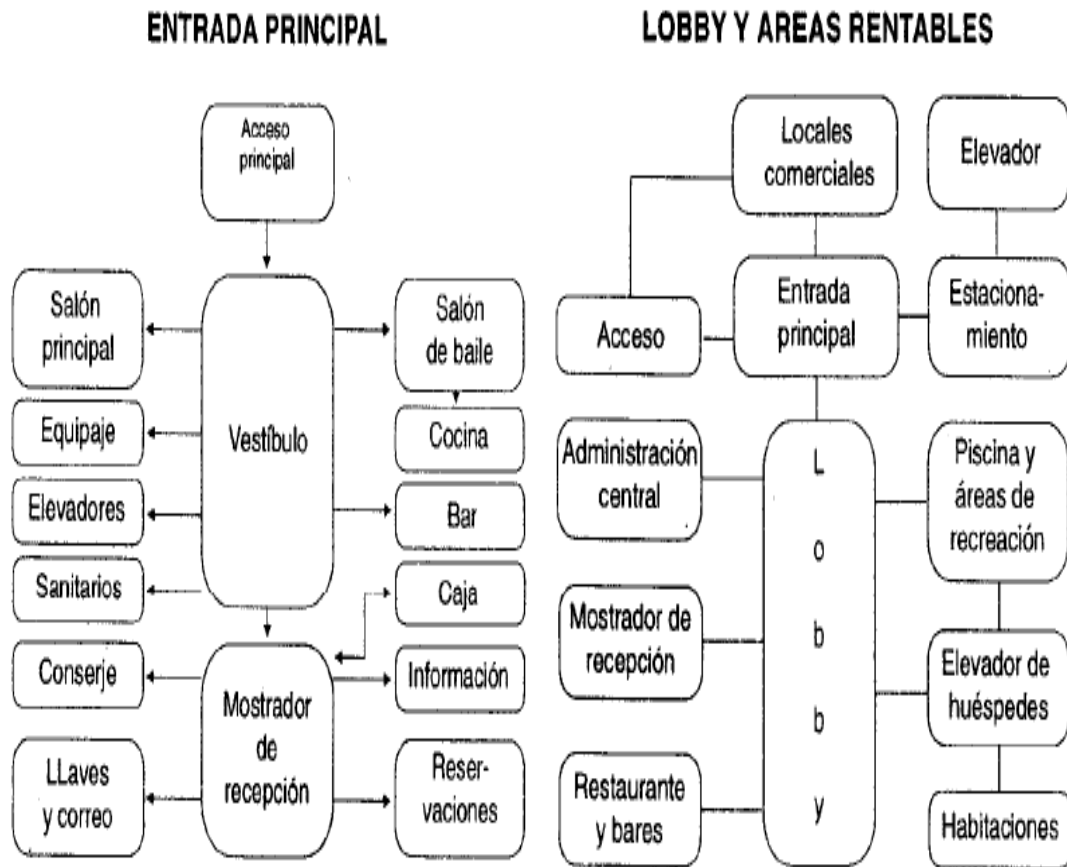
ENTRADA PRINCIPAL

Acceso principal

Salón principal

Equipaje

Elevadores

Sanitarios

Conserje

LLaves y correo

Vestíbulo

Mostrador de recepción

Salón de baile

Cocina

Bar

Caja

Información

Reservaciones

LOBBY Y AREAS RENTABLES

Locales comerciales

Elevador

Acceso

Entrada principal

Estacionamiento

Administración central

Mostrador de recepción

Restaurante y bares

L o b b y

Piscina y áreas de recreación

Elevador de huéspedes

Habitaciones